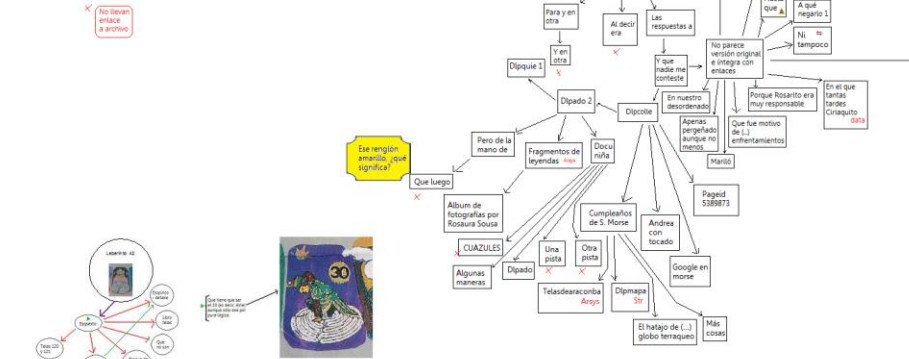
No llevan enlace a archivo

Para y en otra

Y en otra

Dlpquie 1

Al decir era

Las respuestas a

Y que nadie me conteste

que

A qué negarlo 1

Ni tampoco

No parece versión original e íntegra con enlaces

En el que tantas tardes Ciriaquito data

Dlpado 2

Dlpcolle

En nuestro desordenado

Porque Rosarito era muy responsable

Apenas pergeñado aunque no menos

Que fue motivo de (...) enfrentamientos

Mariló

Ese renglón amarillo, ¿qué significa?

Pero de la mano de

Fragmentos de leyendas

Docu niña

Que luego

Album de fotografías por Rosaura Sousa

Pageid 5389873

Cumpleaños de S. Morse

Andrea con tocado

CUAZULES

Algunas maneras

Dlpado

Una pista

Otra pista

Google en morse

Telasdearaconba Arsys

Dlpmapa Str

El hatajo de (...) globo terraqueo

Más cosas

Laberinto 42

Que tiene que ser el 30 por decir. Aunque sólo sea por pura lógica

Esperto

30